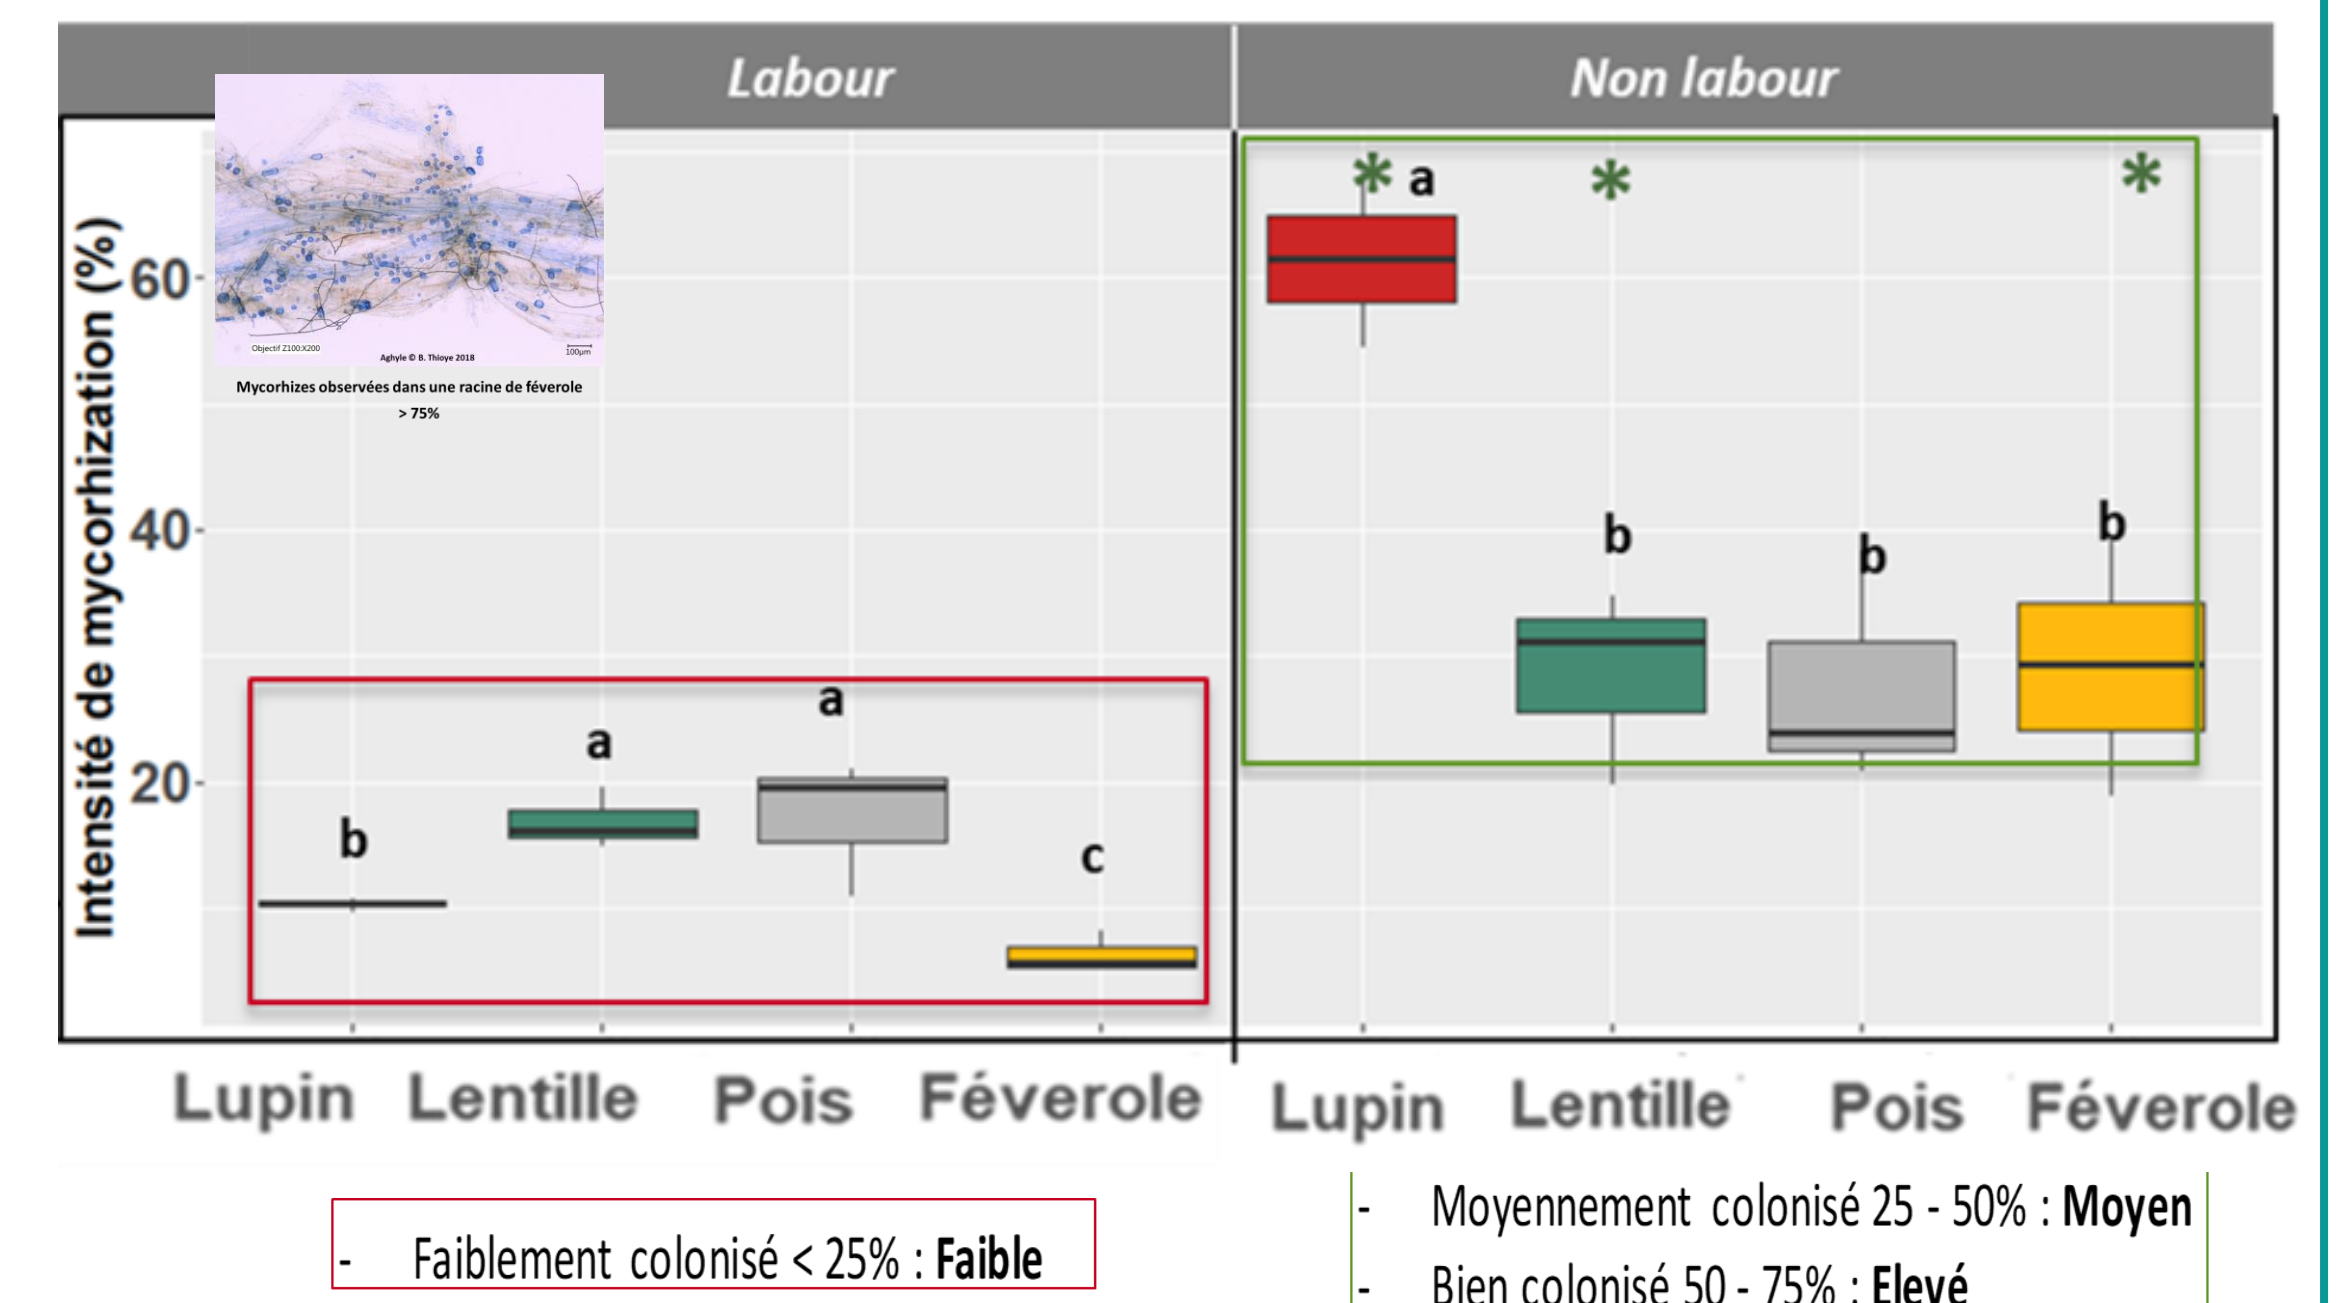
Labour

Non labour

Intensité de mycorhization (%)

60

40

20

Objectif Z100:X200

Aghyle © B. Thioye 2018

100µm

Mycorhizes observées dans une racine de féverole

> 75%

b

a

a

c

* a

*

*

b

b

b

Lupin Lentille Pois Féverole

Lupin Lentille Pois Féverole

- Faiblement colonisé < 25% : Faible

- Moyennement colonisé 25 - 50% : Moyen

- Bien colonisé 50 - 75% : Elevé